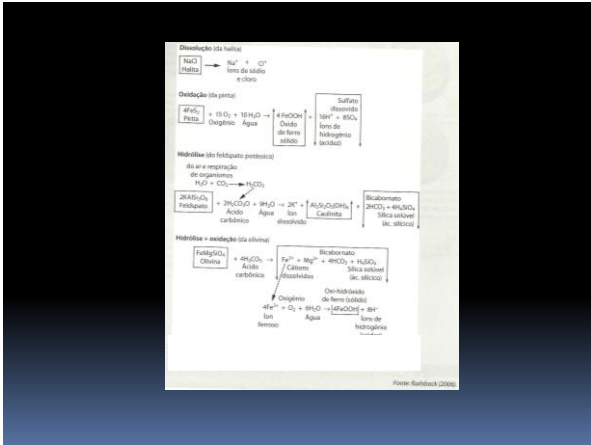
Dissolução (da halita)

NaCl Halita → $Na^+$ + $Cl^-$ Íons de sódio e cloro

Oxidação (da pirita)

$4FeS_2$ Pirita + 15 $O_2$ Oxigênio + 10 $H_2O$ Água → 4 FeOOH Óxido de ferro sólido + Sulfato dissolvido $16H^+$ + $8SO_4$ Íons de hidrogênio (acidez)

Hidrólise (do feldspato potássico)

do ar e respiração de organismos
$H_2O$ + $CO_2$ → $H_2CO_3$

$2KAlSi_3O_8$ Feldspato + $2H_2CO_3$ Ácido carbônico + $9H_2O$ Água → $2K^+$ Íon dissolvido + $Al_2Si_2O_5(OH)_4$ Caulinita + Bicarbonato $2HCO_3$ + $4H_4SiO_4$ Sílica solúvel (ác. silícico)

Hidrólise + oxidação (da olivina)

$FeMgSiO_4$ Olivina + $4H_2CO_3$ Ácido carbônico → $Fe^{2+}$ + $Mg^{2+}$ Cátions dissolvidos + Bicarbonato $4HCO_3$ + $H_4SiO_4$ Sílica solúvel (ác. silícico)

Oxigênio
$4Fe^{2+}$ Íon ferroso + $O_2$ + $6H_2O$ Água → Oxi-hidróxido de ferro (sólido) 4FeOOH + $8H^+$ Íons de hidrogênio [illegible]

Fonte: Rollsback (2006)